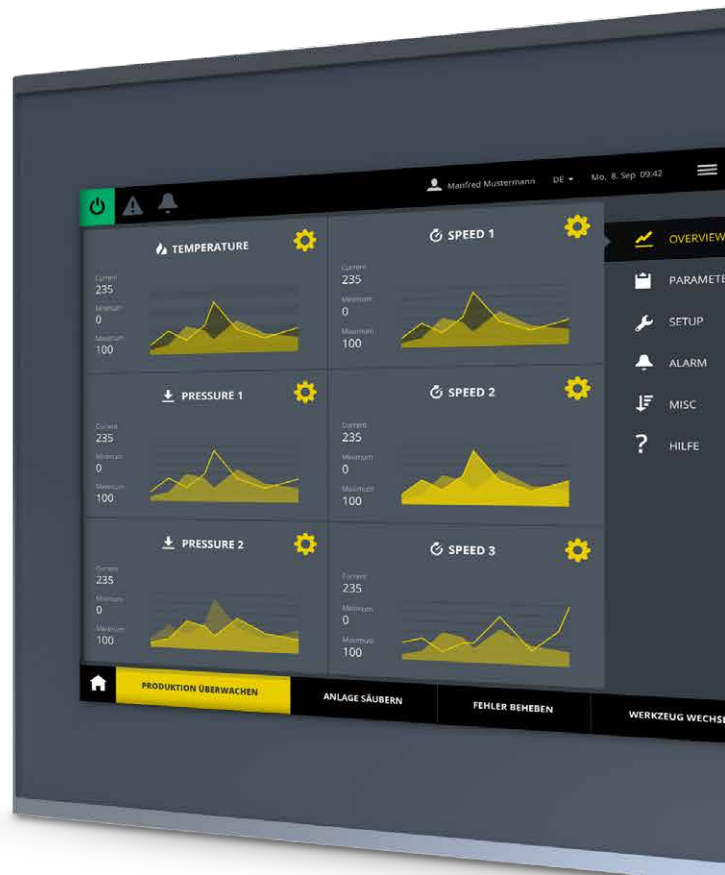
Manfred Mustermann DE Mo. 8. Sep 09:42

TEMPERATURE
Current
235
Minimum
0
Maximum
100

SPEED 1
Current
235
Minimum
0
Maximum
100

PRESSURE 1
Current
235
Minimum
0
Maximum
100

SPEED 2
Current
235
Minimum
0
Maximum
100

PRESSURE 2
Current
235
Minimum
0
Maximum
100

SPEED 3
Current
235
Minimum
0
Maximum
100

OVERVIEW
PARAMETE
SETUP
ALARM
MISC
HILFE

PRODUKTION ÜBERWACHEN
ANLAGE SÄUBERN
FEHLER BEHEBEN
WERKZEUG WECHSE